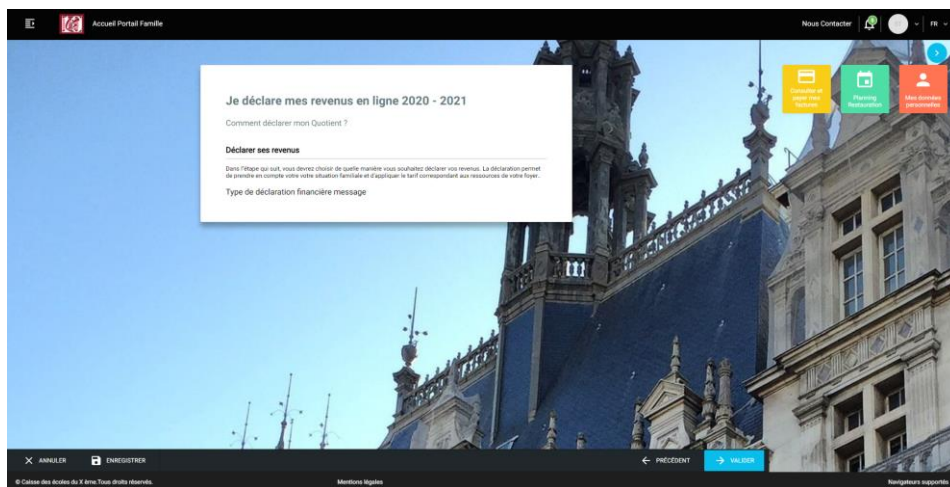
Accueil Portail Famille

Nous Contacter

FR

Consulter et payer mes factures

Planning Restauration

Mes données personnelles

Je déclare mes revenus en ligne 2020 - 2021

Comment déclarer mon Quotient ?

Déclarer ses revenus

Dans l'étape qui suit, vous devrez choisir de quelle manière vous souhaitez déclarer vos revenus. La déclaration permet de prendre en compte votre votre situation familiale et d'appliquer le tarif correspondant aux ressources de votre foyer.

Type de déclaration financière message

ANNULER

ENREGISTRER

PRÉCÉDENT

VALIDER

© Caisse des écoles du X ème.Tous droits réservés.

Mentions légales

Navigateurs supportés